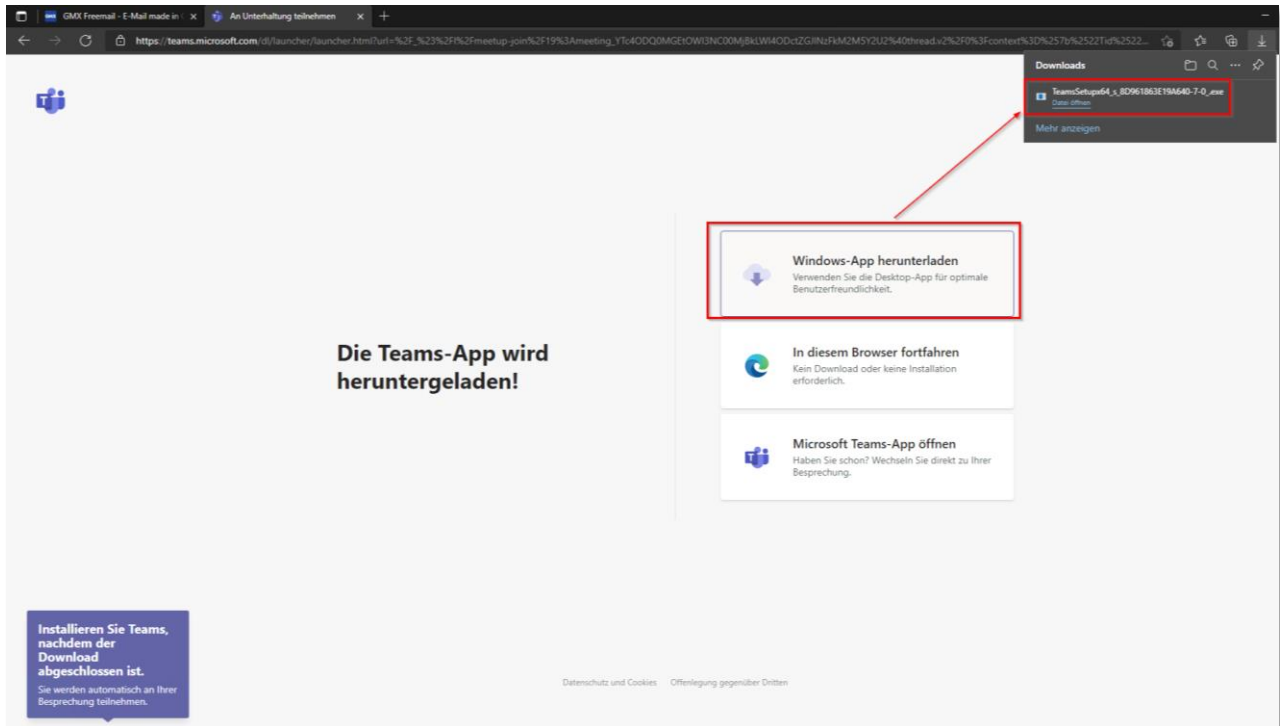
GMX Freemail - E-Mail made in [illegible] ×
An Unterhaltung teilnehmen ×

https://teams.microsoft.com/dl/launcher/launcher.html?url=%2F_%23%2Fl%2Fmeetup-join%2F19%3Ameeting_YTc4ODQ0MGEtOWI3NC00MjBkLWI4ODctZGJlNzFkM2M5Y2U2%40thread.v2%2F0%3Fcontext%3D%257b%2522Tid%2522...

Downloads
TeamsSetupx64_s_8D961863E19A640-7-0_.exe
Datei öffnen
Mehr anzeigen

Die Teams-App wird heruntergeladen!

Windows-App herunterladen
Verwenden Sie die Desktop-App für optimale Benutzerfreundlichkeit.

In diesem Browser fortfahren
Kein Download oder keine Installation erforderlich.

Microsoft Teams-App öffnen
Haben Sie schon? Wechseln Sie direkt zu Ihrer Besprechung.

Installieren Sie Teams, nachdem der Download abgeschlossen ist.
Sie werden automatisch an Ihrer Besprechung teilnehmen.

Datenschutz und Cookies Offenlegung gegenüber Dritten